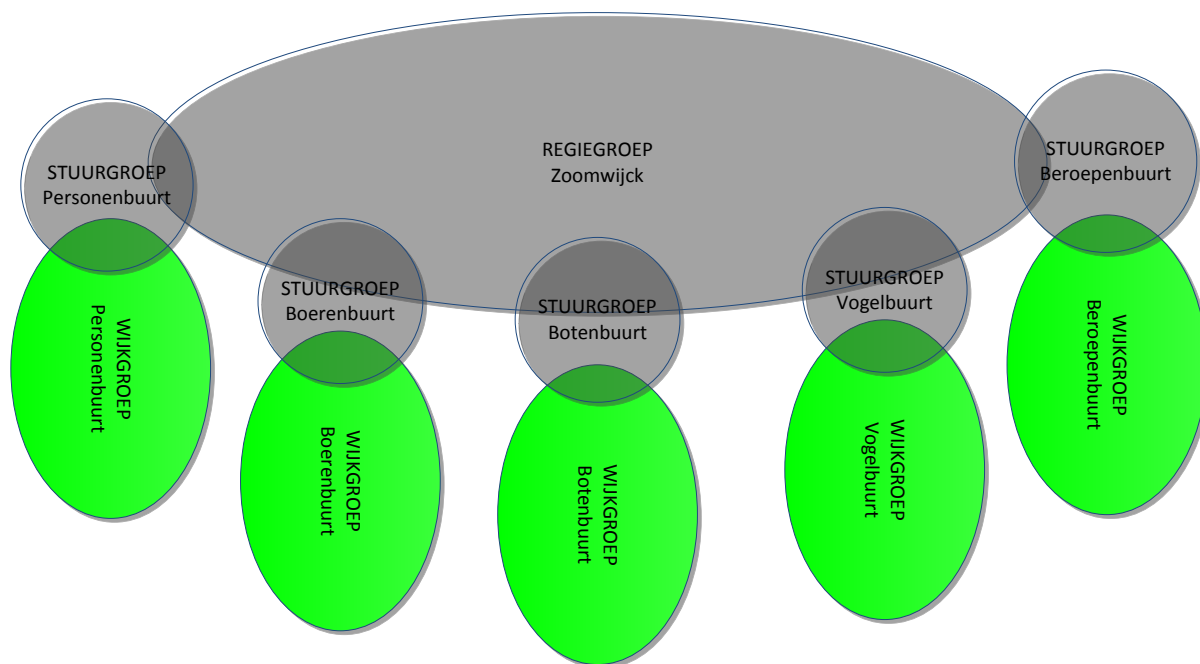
REGIEGROEP
Zoomwijck

STUURGROEP
Personenbuurt

STUURGROEP
Beroepenbuurt

STUURGROEP
Boerenbuurt

STUURGROEP
Botenbuurt

STUURGROEP
Vogelbuurt

WIJKGROEP
Personenbuurt

WIJKGROEP
Boerenbuurt

WIJKGROEP
Botenbuurt

WIJKGROEP
Vogelbuurt

WIJKGROEP
Beroepenbuurt